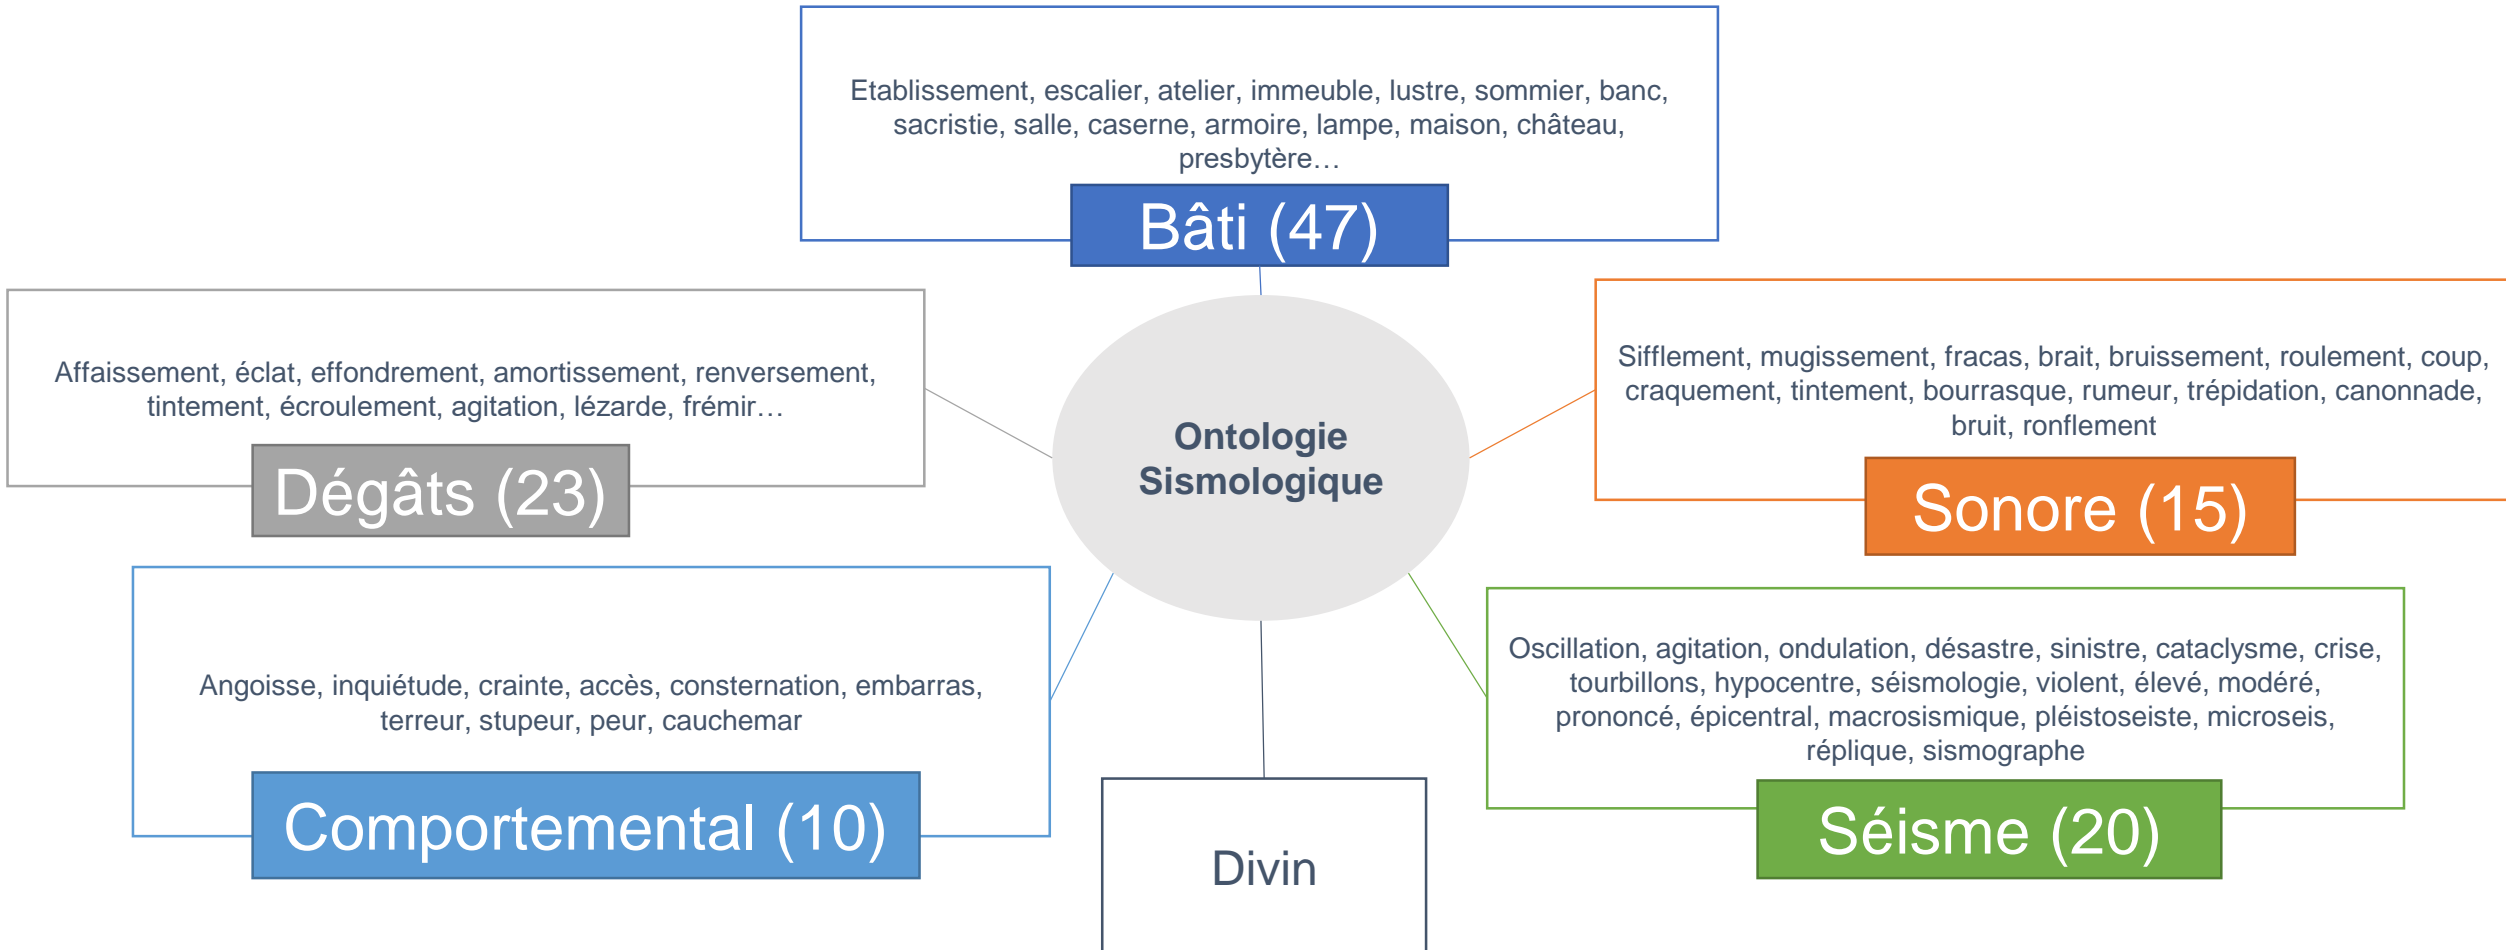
Etablissement, escalier, atelier, immeuble, lustre, sommier, banc, sacristie, salle, caserne, armoire, lampe, maison, château, presbytère…

Bâti (47)

Affaissement, éclat, effondrement, amortissement, renversement, tintement, écroulement, agitation, lézarde, frémir…

Dégâts (23)

Ontologie Sismologique

Sifflement, mugissement, fracas, brait, bruissement, roulement, coup, craquement, tintement, bourrasque, rumeur, trépidation, canonnade, bruit, ronflement

Sonore (15)

Angoisse, inquiétude, crainte, accès, consternation, embarras, terreur, stupeur, peur, cauchemar

Comportemental (10)

Oscillation, agitation, ondulation, désastre, sinistre, cataclysme, crise, tourbillons, hypocentre, séismologie, violent, élevé, modéré, prononcé, épicentral, macrosismique, pléistoseiste, microseis, réplique, sismographe

Séisme (20)

Divin